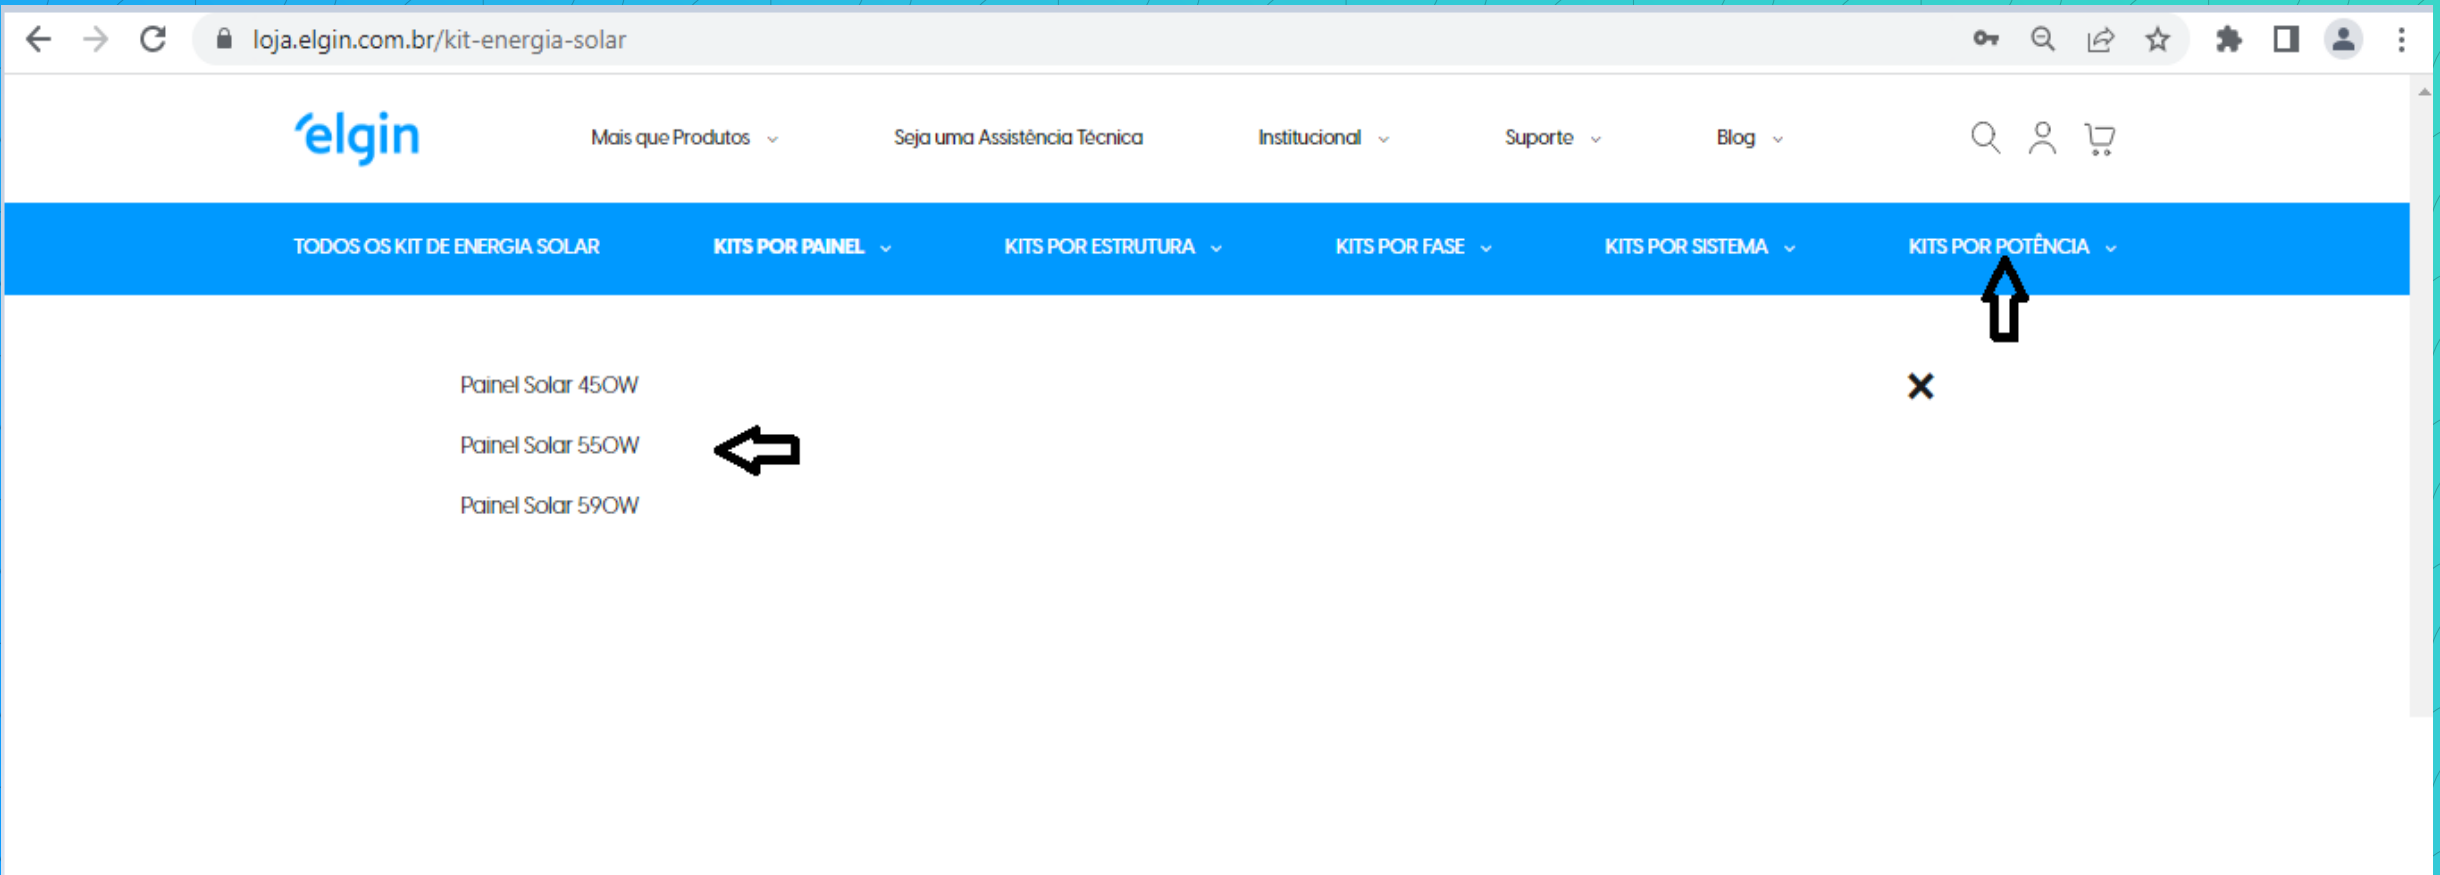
loja.elgin.com.br/kit-energia-solar

elgin

Mais que Produtos

Seja uma Assistência Técnica

Institucional

Suporte

Blog

TODOS OS KIT DE ENERGIA SOLAR

KITS POR PAINEL

KITS POR ESTRUTURA

KITS POR FASE

KITS POR SISTEMA

KITS POR POTÊNCIA

Painel Solar 450W

Painel Solar 550W

Painel Solar 590W